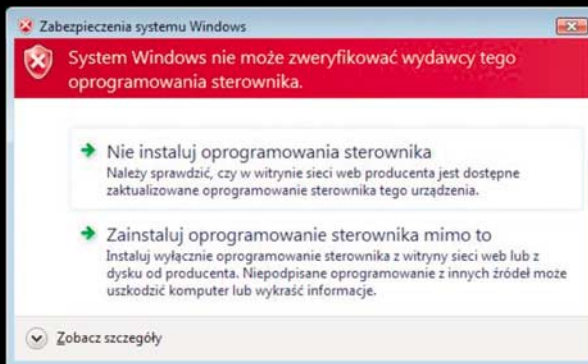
Zabezpieczenia systemu Windows

System Windows nie może zweryfikować wydawcy tego oprogramowania sterownika.

Nie instaluj oprogramowania sterownika
Należy sprawdzić, czy w witrynie sieci web producenta jest dostępne zaktualizowane oprogramowanie sterownika tego urządzenia.

Zainstaluj oprogramowanie sterownika mimo to
Instaluj wyłącznie oprogramowanie sterownika z witryny sieci web lub z dysku od producenta. Niepodpisane oprogramowanie z innych źródeł moze uszkodzić komputer lub wykraść informacje.

Zobacz szczegóły